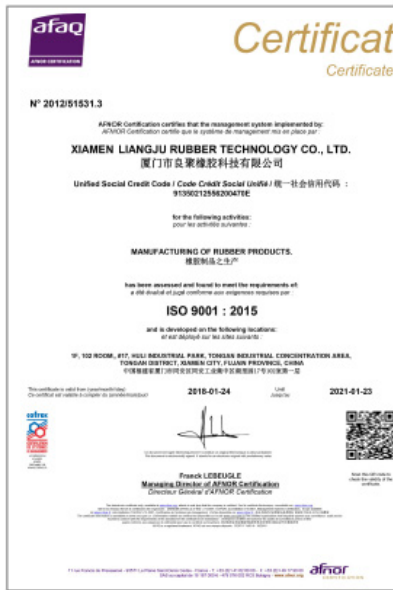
afaq
AFNOR CERTIFICATION

Certificat
Certificate

N° 2012/51531.3

AFNOR Certification certifies that the management system implemented by:
AFNOR Certification certifie que le système de management mis en place par :

XIAMEN LIANGJU RUBBER TECHNOLOGY CO., LTD.
厦门市良聚橡胶科技有限公司

Unified Social Credit Code / Code Crédit Social Unifié / 统一社会信用代码 :
91350212568200476E

for the following activities:
pour les activités suivantes :

MANUFACTURING OF RUBBER PRODUCTS.
橡胶制品之生产

has been assessed and found to meet the requirements of:
a été évalué et jugé conforme aux exigences requises par :

ISO 9001 : 2015

and is developed on the following locations:
et est déployé sur les sites suivants :

1F, 102 ROOM, #17, HULI INDUSTRIAL PARK, TONGAN INDUSTRIAL CONCENTRATION AREA, TONGAN DISTRICT, XIAMEN CITY, FUJIAN PROVINCE, CHINA
中国福建省厦门市同安区同安工业集中区湖里园17号102室第一层

This certificate is valid from (year/month/day)
Ce certificat est valable à compter du (année/mois/jour)
2018-01-24
Until
Jusqu'au
2021-01-23

cofrac

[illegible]

Franck LEBEUGLE
Managing Director of AFNOR Certification
Directeur Général d'AFNOR Certification

Scan this QR code to check the validity of the certificate

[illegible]

afnor